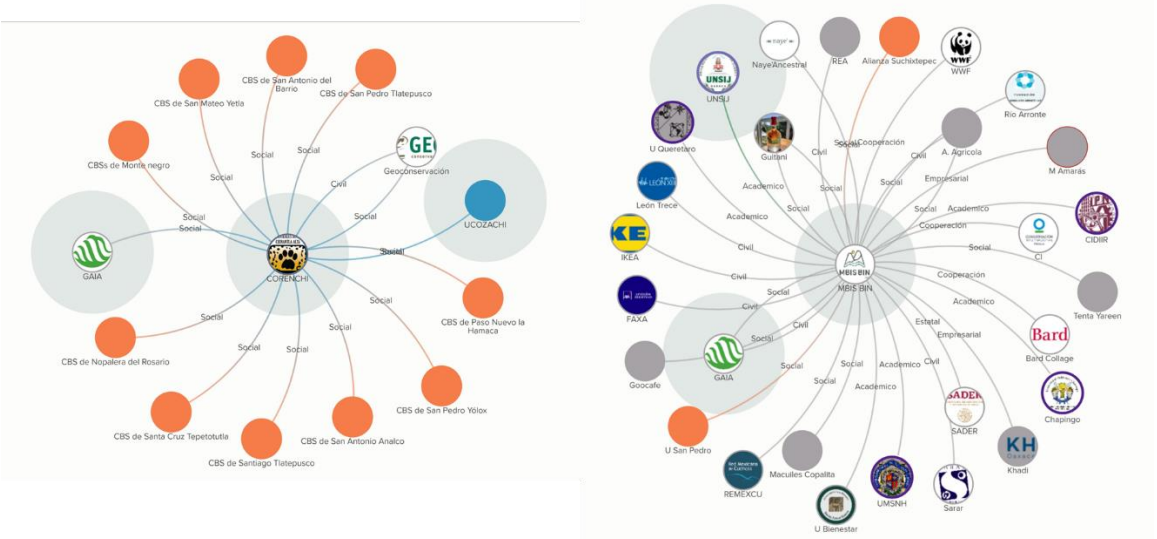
CBS de San Antonio del Barrio
CBS de San Mateo Yetla
CBS de San Pedro Tlatepusco
CBSs de Monte negro
Social
Social
Social
GEO
Geoconservación
Civil
Social
Social
Social
UCOZACHI
GAIA
Social
Social
CORENCHI
Social
Social
Social
CBS de Paso Nuevo la Hamaca
Social
Social
CBS de Nopalera del Rosario
Social
Social
CBS de San Pedro Yolox
CBS de Santa Cruz Tepetotutla
CBS de San Antonio Analco
CBS de Santiago Tlatepusco

UNSIJ
UNSIJ
Naye Ancestral
REA
Alianza Suchixtepec
WWF
WWF
Rio Arronte
U Querétaro
Guitani
Civil
Social
Social
Cooperación
Civil
A. Agricola
M Amarás
Academico
Social
Social
Empresarial
León Trece
Academico
Social
Academico
CIDIIR
IKE
IKEA
Civil
Cooperación
CI
Civil
MBIS BIN
Social
Cooperación
FAXA
Civil
Social
Academico
Tenta Yareen
Social
Civil
Estatal
Empresarial
Bard
Bard Collage
Goocafe
GAIA
Social
Social
Academico
Civil
Chapingo
Social
Academico
SADER
SADER
U San Pedro
KH
Khadi
REMEXCU
Maculles Copalita
UMSNH
Sarar
U Bienestar